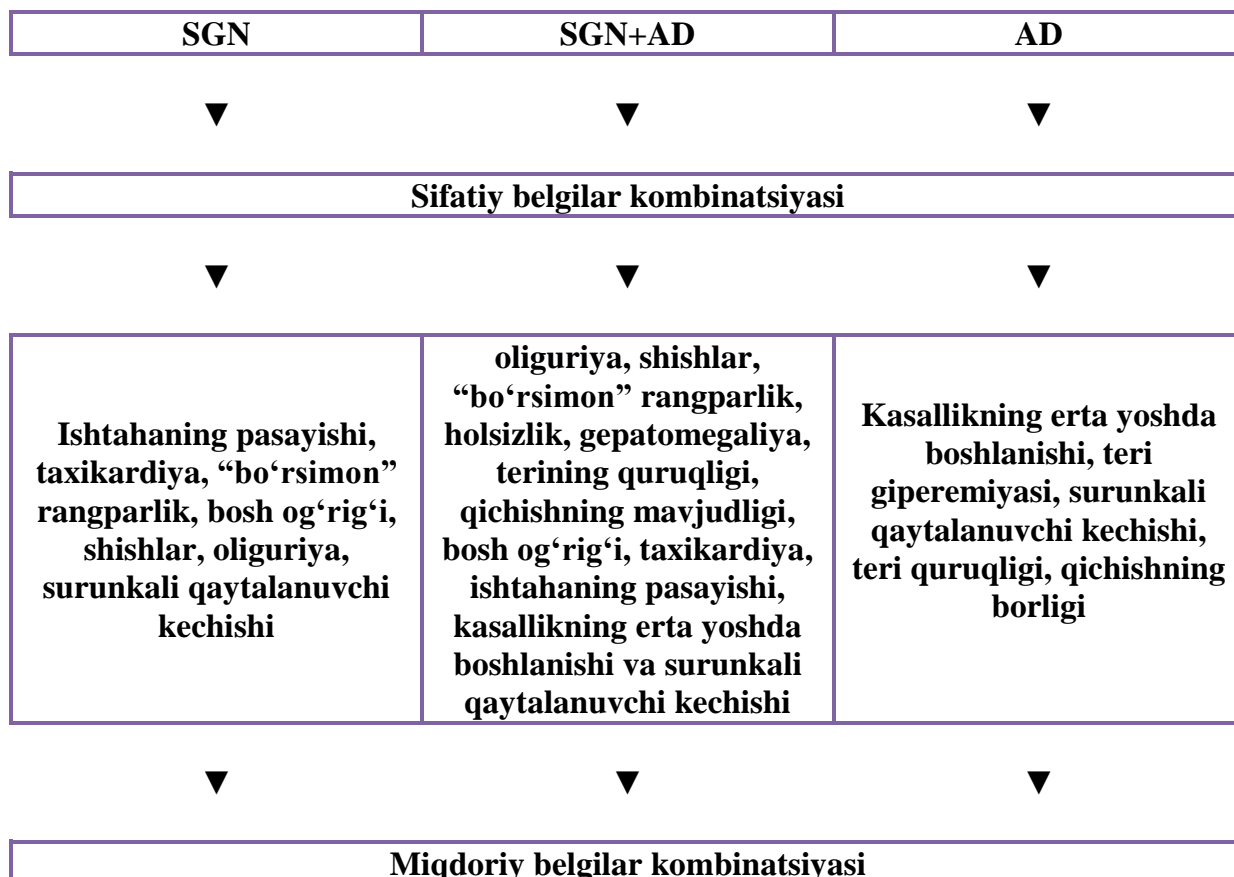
| SGN | SGN+AD | AD |
|---|---|---|

▼ ▼ ▼

Sifatiy belgilar kombinatsiyasi

▼ ▼ ▼

| Ishtahaning pasayishi, taxikardiya, “bo‘rsimon” rangparlik, bosh og‘rig‘i, shishlar, oliguriya, surunkali qaytalanuvchi kechishi | oliguriya, shishlar, “bo‘rsimon” rangparlik, holsizlik, gepatomegaliya, terining quruqligi, qichishning mavjudligi, bosh og‘rig‘i, taxikardiya, ishtahaning pasayishi, kasallikning erta yoshda boshlanishi va surunkali qaytalanuvchi kechishi | Kasallikning erta yoshda boshlanishi, teri giperemiyasi, surunkali qaytalanuvchi kechishi, teri quruqligi, qichishning borligi |
|---|---|---|

▼ ▼ ▼

Miqdoriy belgilar kombinatsiyasi